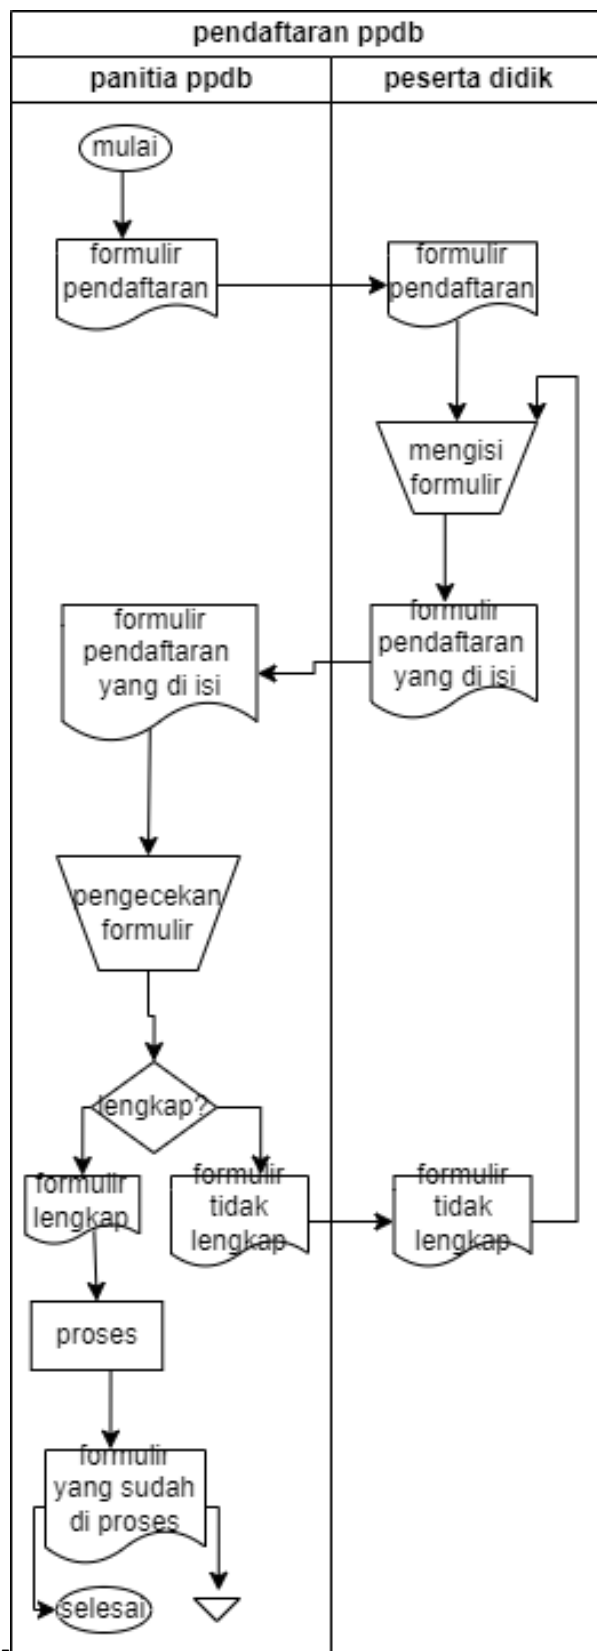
pendaftaran ppdb

| panitia ppdb | peserta didik |
|---|---|

mulai

formulir pendaftaran

formulir pendaftaran

mengisi formulir

formulir pendaftaran yang di isi

formulir pendaftaran yang di isi

pengecekan formulir

lengkap?

formulir lengkap

formulir tidak lengkap

formulir tidak lengkap

proses

formulir yang sudah di proses

selesai